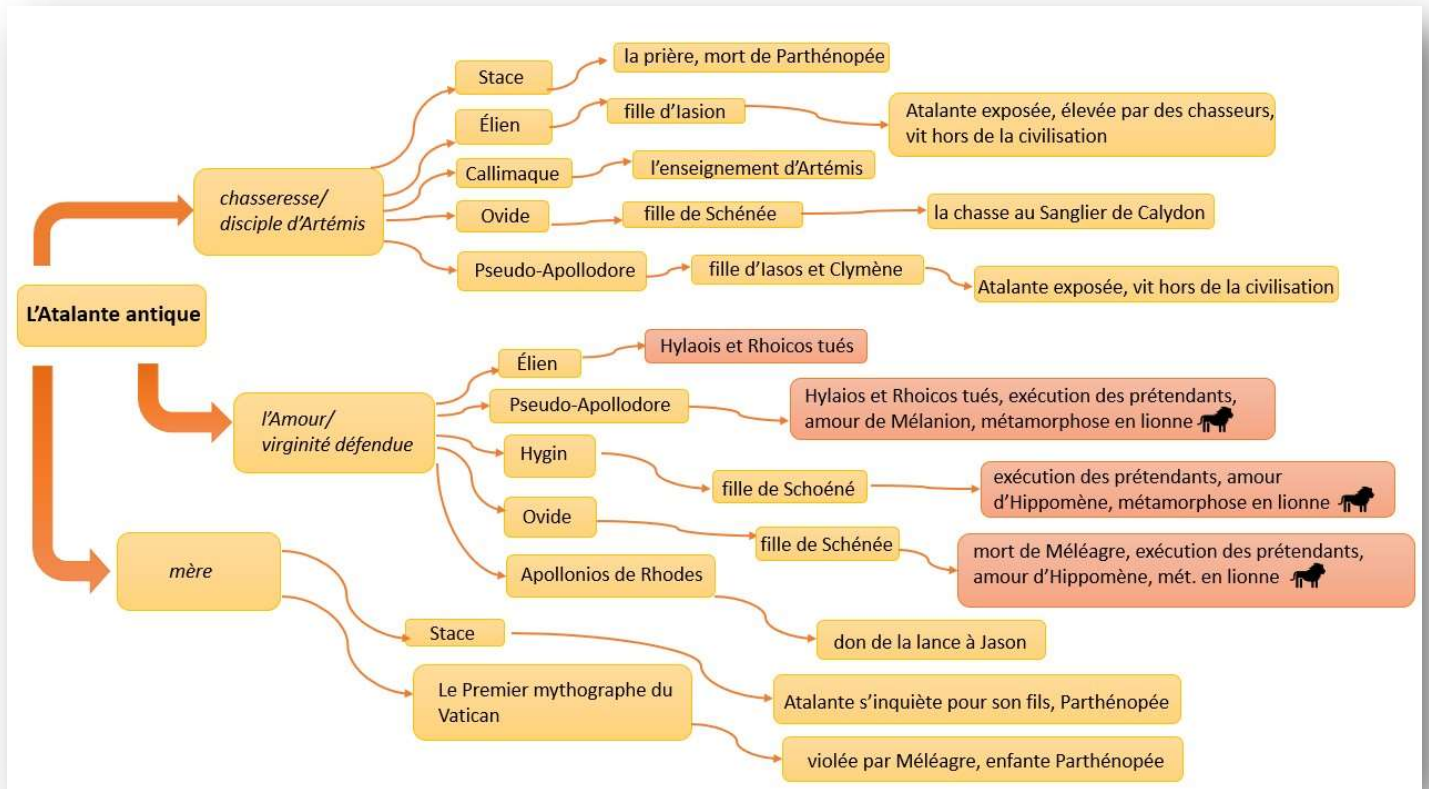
L'Atalante antique

chasseresse/ disciple d'Artémis

Stace
la prière, mort de Parthénopée

Élien
fille d'Iasion
Atalante exposée, élevée par des chasseurs, vit hors de la civilisation

Callimaque
l'enseignement d'Artémis

Ovide
fille de Schénée
la chasse au Sanglier de Calydon

Pseudo-Apollodore
fille d'Iasos et Clymène
Atalante exposée, vit hors de la civilisation

l'Amour/ virginité défendue

Élien
Hylaois et Rhoicos tués

Pseudo-Apollodore
Hylaios et Rhoicos tués, exécution des prétendants, amour de Mélanion, métamorphose en lionne

Hygin
fille de Schoéné
exécution des prétendants, amour d'Hippomène, métamorphose en lionne

Ovide
fille de Schénée
mort de Méléagre, exécution des prétendants, amour d'Hippomène, mét. en lionne

Apollonios de Rhodes
don de la lance à Jason

mère

Stace
Atalante s'inquiète pour son fils, Parthénopée

Le Premier mythographe du Vatican
violée par Méléagre, enfante Parthénopée